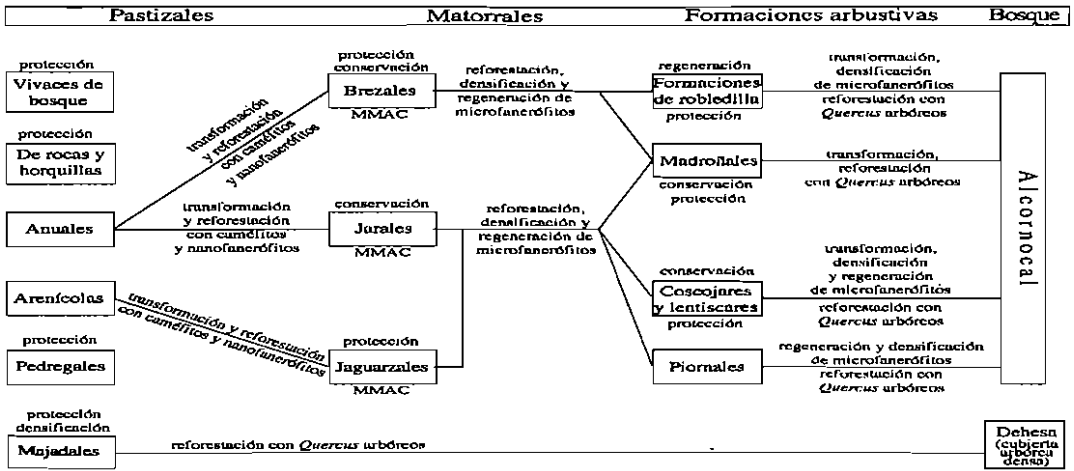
Pastizales | Matorrales | Formaciones arbustivas | Bosque

protección
Vivaces de bosque

protección
De rocas y horquillas

Anuales

Arenícolas

protección
Pedregales

transformación y reforestación con caméfitos y nanofanerófitos

transformación y reforestación con caméfitos y nanofanerófitos

transformación y reforestación con caméfitos y nanofanerófitos

protección conservación
Brezales
MMAC

conservación
Jarales
MMAC

protección
Jaguarzales
MMAC

reforestación, densificación y regeneración de microfanerófitos

reforestación, densificación y regeneración de microfanerófitos

regeneración
Formaciones de robledilla
protección

Madroñales
conservación protección

conservación
Coscojares y lentiscares
protección

Piornales

transformación, densificación de microfanerófitos
reforestación con *Quercus* arbóreos

transformación, reforestación con *Quercus* arbóreos

transformación, densificación y regeneración de microfanerófitos
reforestación con *Quercus* arbóreos

regeneración y densificación de microfanerófitos
reforestación con *Quercus* arbóreos

Alcornocal

protección densificación
Majadales

reforestación con *Quercus* arbóreos

Dehesa (cubierta arbórea densa)